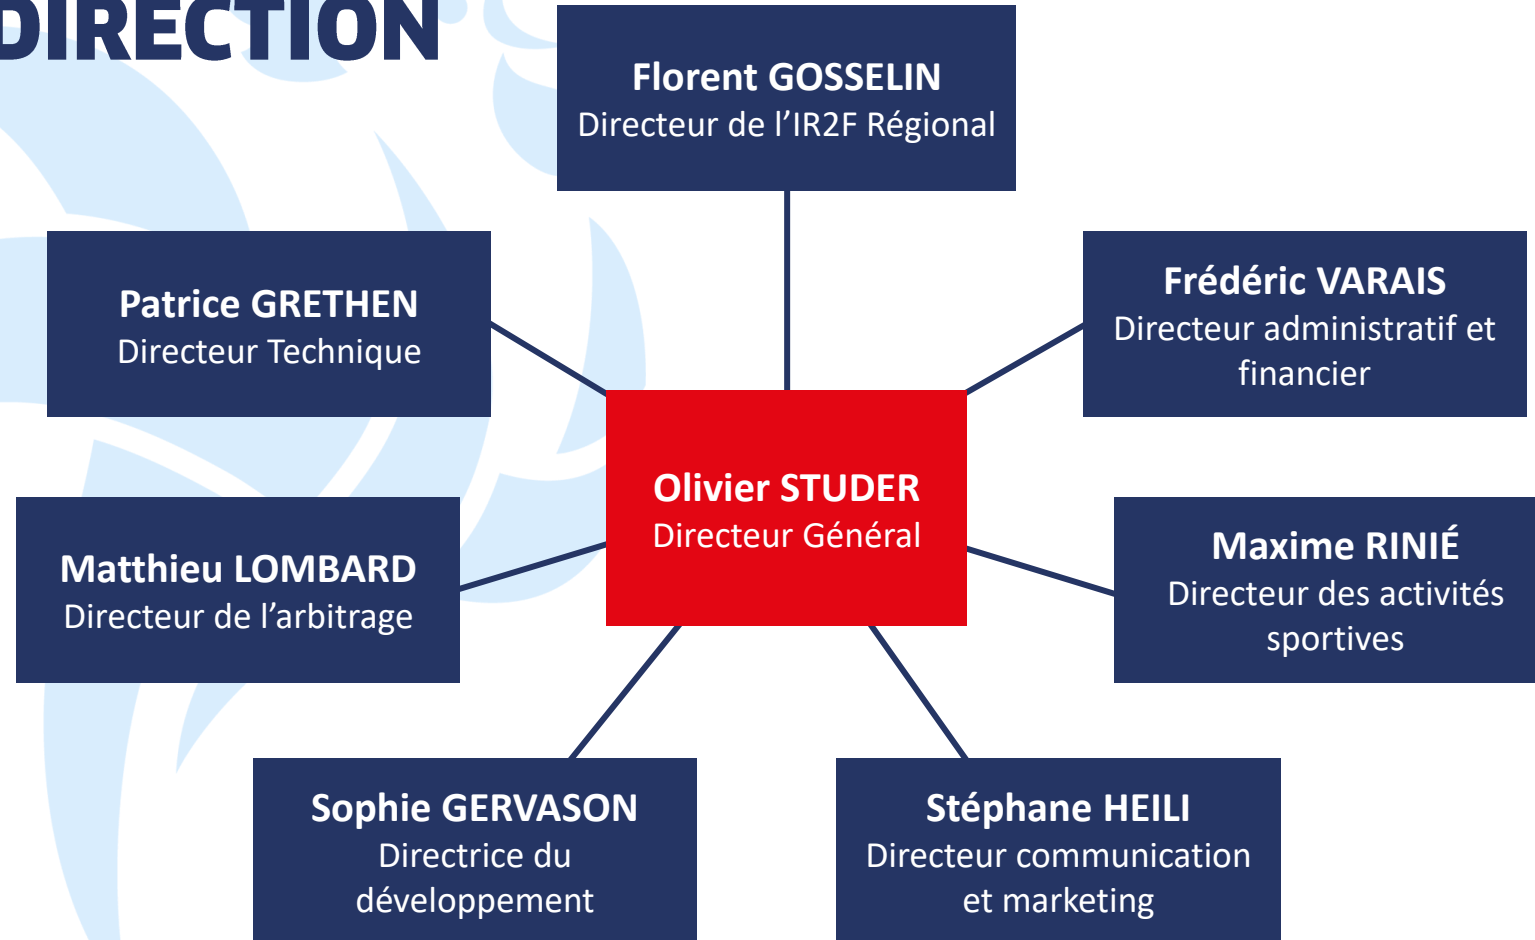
DIRECTION

Florent GOSSELIN
Directeur de l’IR2F Régional

Patrice GRETHEN
Directeur Technique

Frédéric VARAIS
Directeur administratif et financier

Olivier STUDER
Directeur Général

Matthieu LOMBARD
Directeur de l’arbitrage

Maxime RINIÉ
Directeur des activités sportives

Sophie GERVASON
Directrice du développement

Stéphane HEILI
Directeur communication et marketing